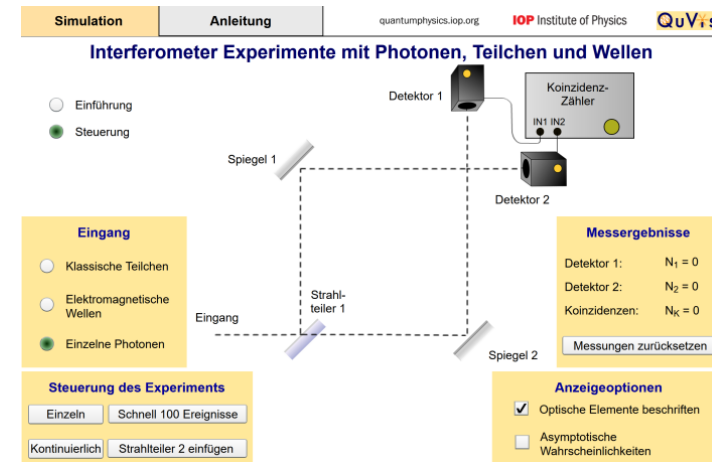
Simulation

Anleitung

quantumphysics.iop.org

IOP Institute of Physics

QuVi

Interferometer Experimente mit Photonen, Teilchen und Wellen

Einführung

Steuerung

Detektor 1

Koinzidenz-Zähler

IN1 IN2

Spiegel 1

Detektor 2

Eingang

Klassische Teilchen

Elektromagnetische Wellen

Einzelne Photonen

Strahlteiler 1

Eingang

Messergebnisse

Detektor 1: $N_1 = 0$

Detektor 2: $N_2 = 0$

Koinzidenzen: $N_K = 0$

Messungen zurücksetzen

Spiegel 2

Steuerung des Experiments

Einzeln

Schnell 100 Ereignisse

Kontinuierlich

Strahlteiler 2 einfügen

Anzeigeoptionen

Optische Elemente beschriften

Asymptotische Wahrscheinlichkeiten